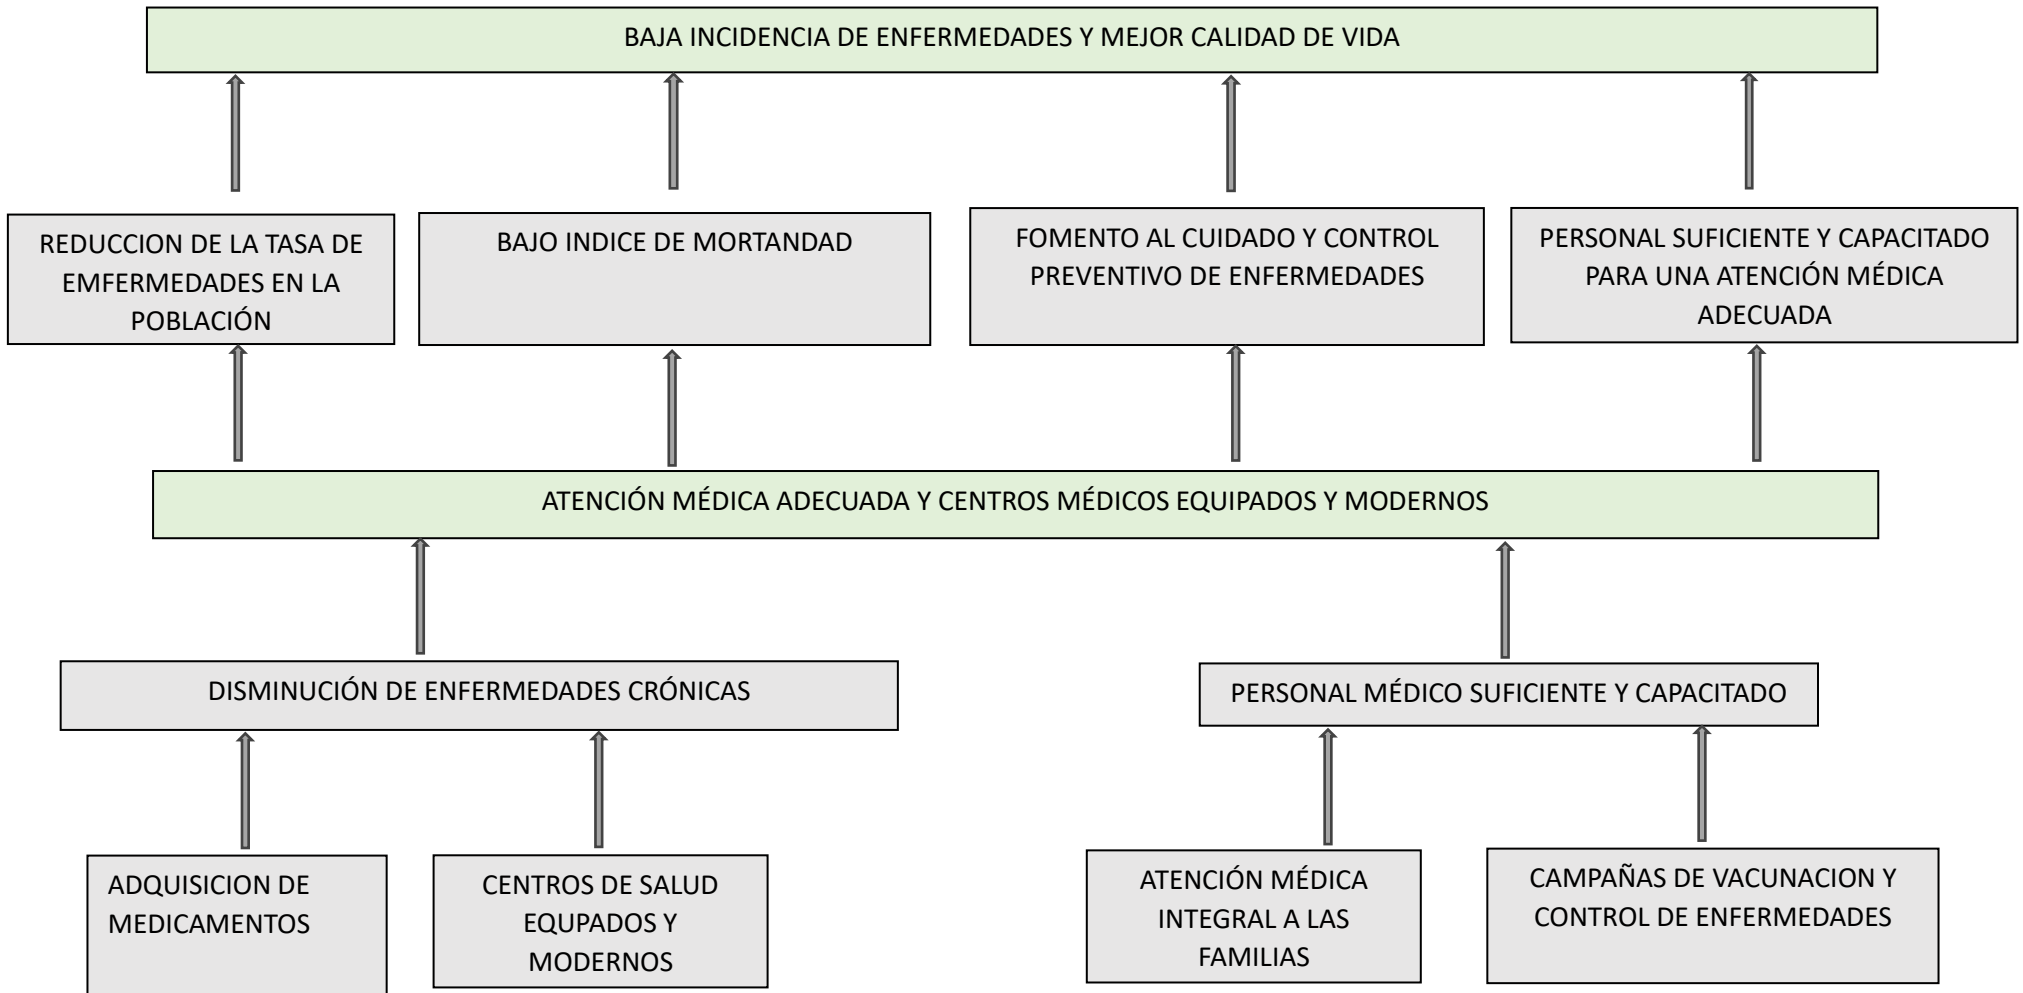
BAJA INCIDENCIA DE ENFERMEDADES Y MEJOR CALIDAD DE VIDA

REDUCCION DE LA TASA DE EMFERMEDADES EN LA POBLACIÓN

BAJO INDICE DE MORTANDAD

FOMENTO AL CUIDADO Y CONTROL PREVENTIVO DE ENFERMEDADES

PERSONAL SUFICIENTE Y CAPACITADO PARA UNA ATENCIÓN MÉDICA ADECUADA

ATENCIÓN MÉDICA ADECUADA Y CENTROS MÉDICOS EQUIPADOS Y MODERNOS

DISMINUCIÓN DE ENFERMEDADES CRÓNICAS

PERSONAL MÉDICO SUFICIENTE Y CAPACITADO

ADQUISICION DE MEDICAMENTOS

CENTROS DE SALUD EQUPADOS Y MODERNOS

ATENCIÓN MÉDICA INTEGRAL A LAS FAMILIAS

CAMPAÑAS DE VACUNACION Y CONTROL DE ENFERMEDADES